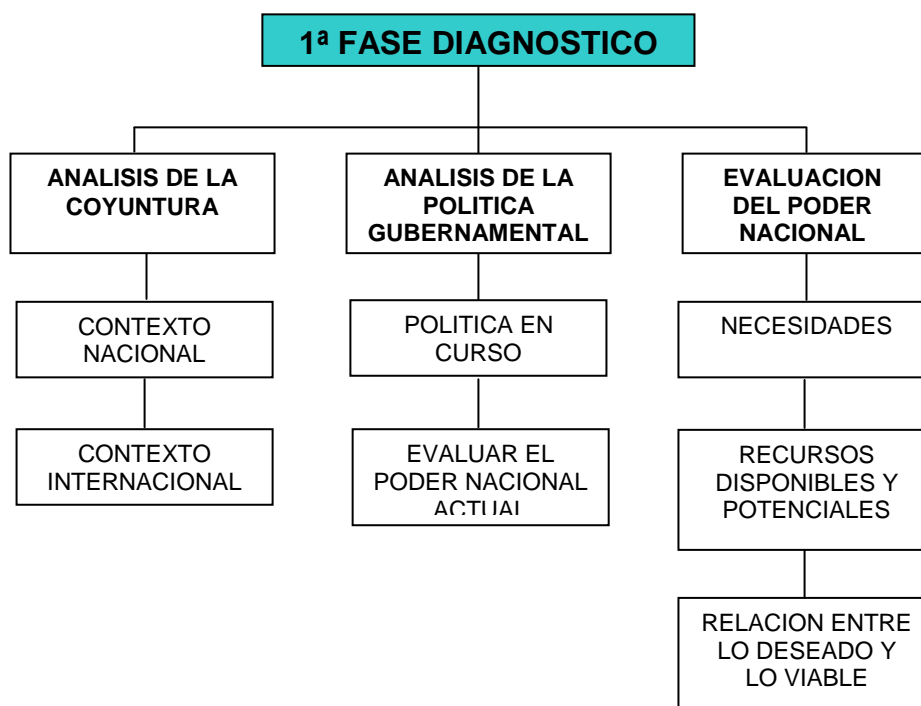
1ª FASE DIAGNOSTICO

ANALISIS DE LA COYUNTURA

CONTEXTO NACIONAL

CONTEXTO INTERNACIONAL

ANALISIS DE LA POLITICA GUBERNAMENTAL

POLITICA EN CURSO

EVALUAR EL PODER NACIONAL ACTUAL

EVALUACION DEL PODER NACIONAL

NECESIDADES

RECURSOS DISPONIBLES Y POTENCIALES

RELACION ENTRE LO DESEADO Y LO VIABLE